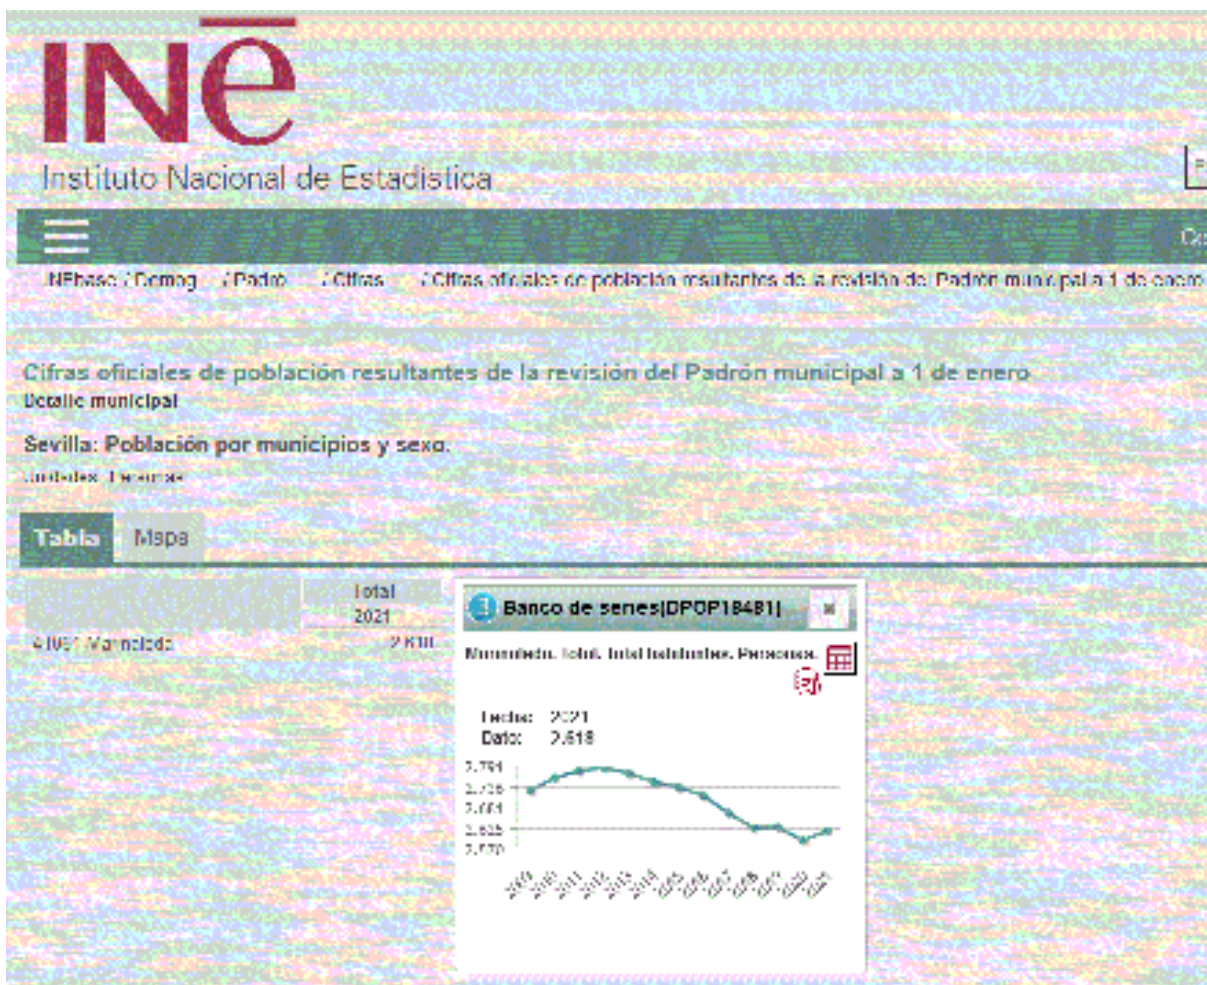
INE
Instituto Nacional de Estadística

INEbase / Demog / Padrón / Cifras / Cifras oficiales de población resultantes de la revisión del Padrón municipal a 1 de enero

Cifras oficiales de población resultantes de la revisión del Padrón municipal a 1 de enero
Detalle municipal

Sevilla: Población por municipios y sexo.
Unidades: Personas

Tabla Mapa

| | Total 2021 |
|---|---|
| 41061 Marinaleda | 2.618 |

Banco de series[DPOP18481] ×

Marinaleda. Total. Total habitantes. Personas.

Fecha: 2021
Dato: 2.618

2.791
2.736
2.681
2.625
2.570

2009 2010 2011 2012 2013 2014 2015 2016 2017 2018 2019 2020 2021